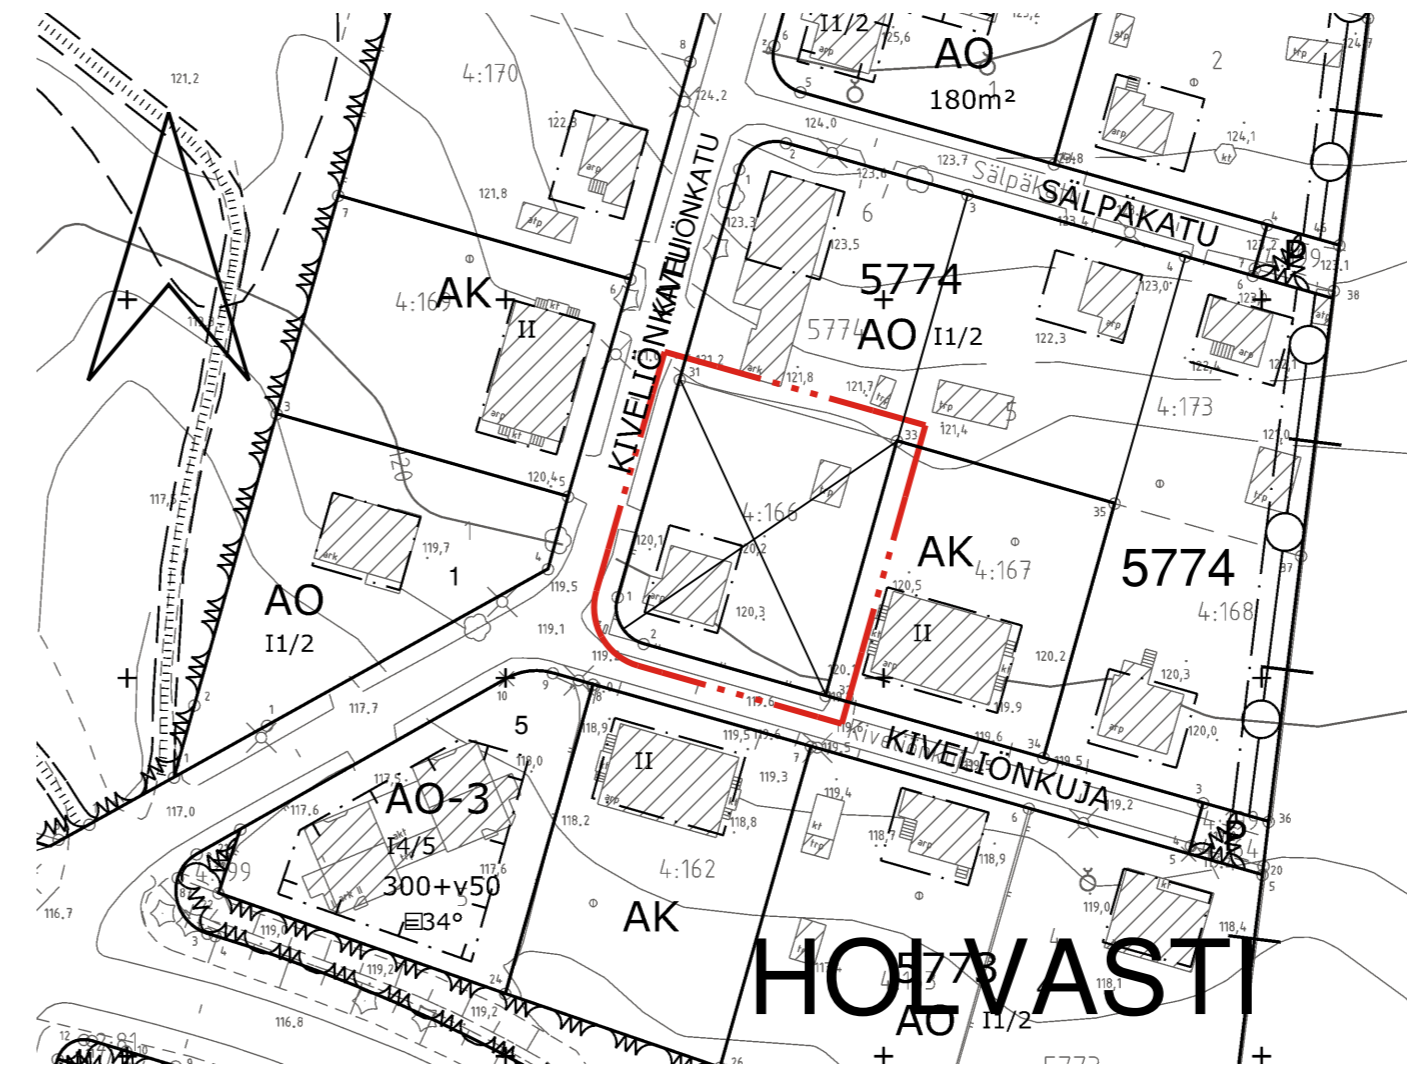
I1/2
AO
180m²
2
125,6
124,7
4:170
121,2
8
124,2
124,0
122,8
124,1
123,7
Sälpäkatu
SÄLPÄKATU
121,8
123,0
7
6
123,3
123,5
KIVELIÖNKATU
5774
AO
I1/2
AK
4:169
II
5774
122,3
123,0
123,1
38
121,2
121,8
121,7
121,4
122,4
4:173
31
33
3
120
120,45
35
117,6
4:166
AK
4:167
5774
4:168
119,7
120,1
120,2
1
AO
I1/2
119,5
120,5
120,3
119,1
II
120,2
120,3
120,0
119,9
119,6
KIVELIÖNKUJA
5
117,7
118,0
118,9
II
119,5
119,6
119,3
119,4
119,2
AO-3
I4/5
300+v50
34°
117,6
117,0
118,2
118,8
118,7
118,9
4:162
AK
116,7
119,0
119,0
119,2
118,4
HOLVASTI
5773
AO
I1/2
116,8
119,2
118,1